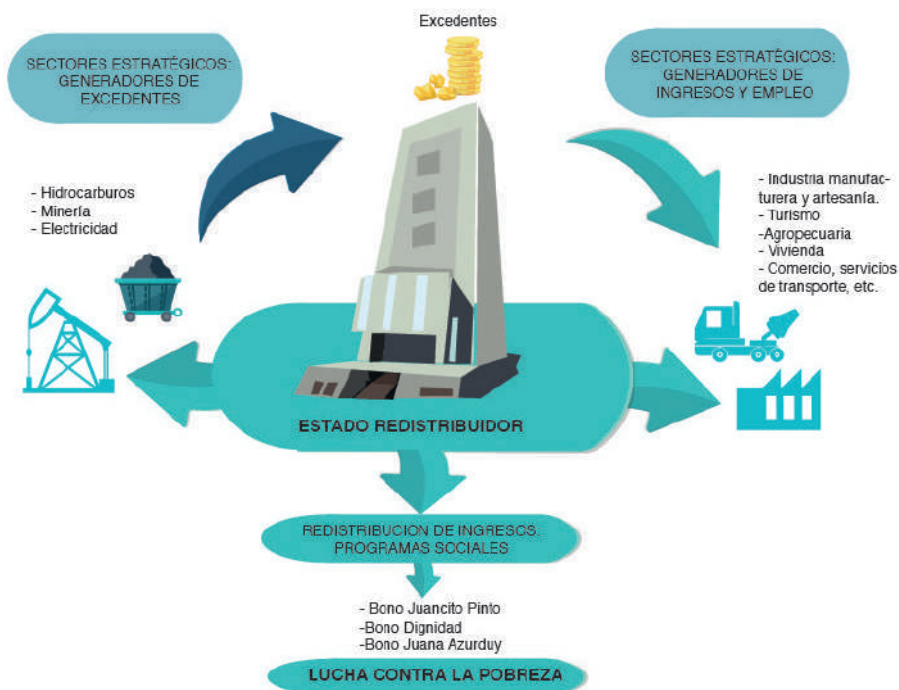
Excedentes

SECTORES ESTRATÉGICOS: GENERADORES DE EXCEDENTES

SECTORES ESTRATÉGICOS: GENERADORES DE INGRESOS Y EMPLEO

- Hidrocarburos
- Minería
- Electricidad

- Industria manufacturera y artesanía.
- Turismo
-Agropecuaria
- Vivienda
- Comercio, servicios de transporte, etc.

ESTADO REDISTRIBUIDOR

REDISTRIBUCION DE INGRESOS: PROGRAMAS SOCIALES

- Bono Juancito Pinto
-Bono Dignidad
-Bono Juana Azurduy

LUCHA CONTRA LA POBREZA